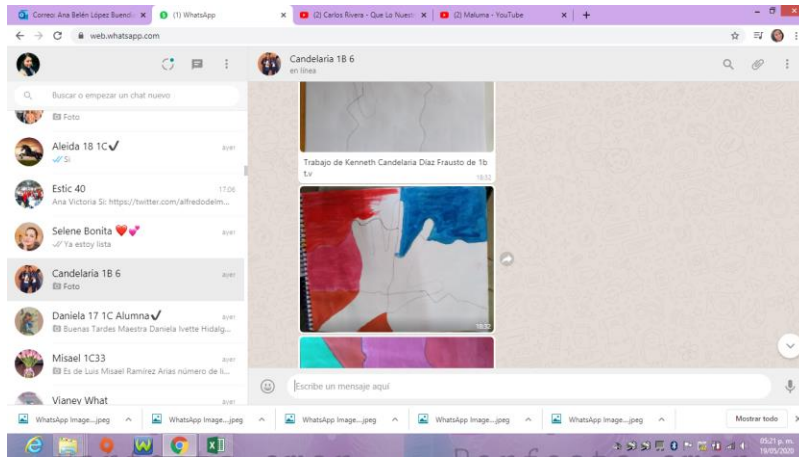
Correo: Ana Belén López Buend ×
(1) WhatsApp ×
(2) Carlos Rivera - Que Lo Nuest ×
(2) Maluma - YouTube ×
+
web.whatsapp.com

Buscar o empezar un chat nuevo
Foto
Aleida 18 1C✔
Sí
ayer
Estic 40
Ana Victoria Sí: https://twitter.com/alfredodelm...
17:06
Selene Bonita ❤️💕
Ya estoy lista
ayer
Candelaria 1B 6
Foto
ayer
Daniela 17 1C Alumna✔
Buenas Tardes Maestra Daniela Ivette Hidalg...
ayer
Misael 1C33
Es de Luis Misael Ramirez Arias número de li...
ayer
Vianey What
ayer

Candelaria 1B 6
en línea
Trabajo de Kenneth Candelaria Diaz Frausto de 1b t.v
18:32
18:32
Escribe un mensaje aquí

WhatsApp Image....jpeg
WhatsApp Image....jpeg
WhatsApp Image....jpeg
WhatsApp Image....jpeg
WhatsApp Image....jpeg
Mostrar todo

05:21 p. m.
19/05/2020